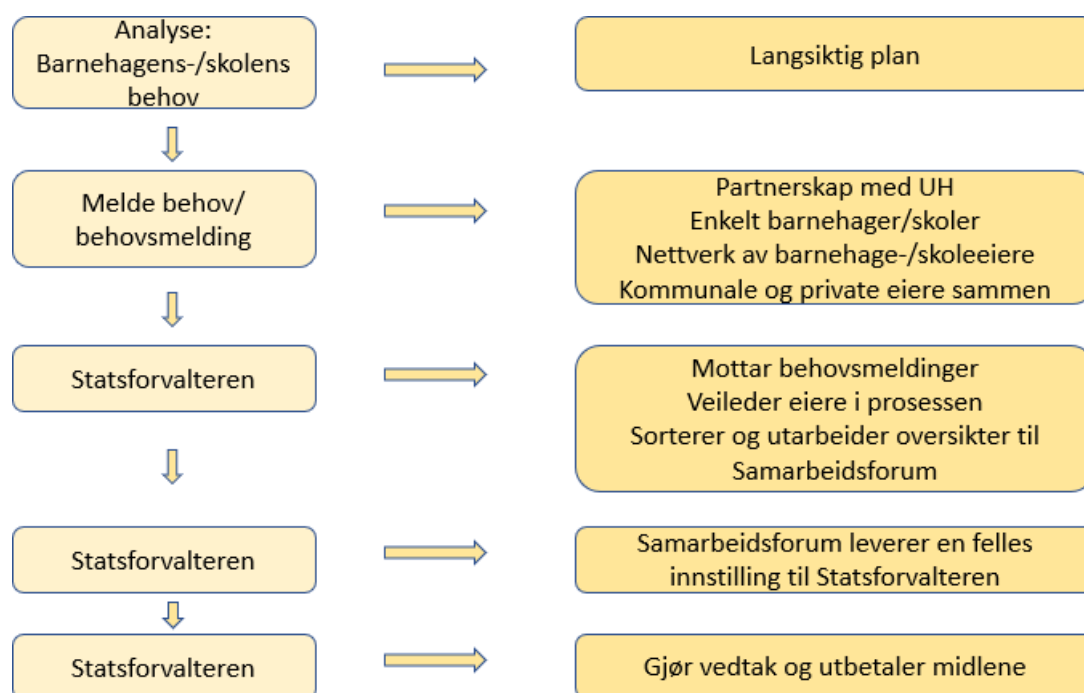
Analyse: Barnehagens-/skolens behov

Langsiktig plan

Melde behov/ behovsmelding

Partnerskap med UH
Enkelt barnehager/skoler
Nettverk av barnehage-/skoleeiere
Kommunale og private eiere sammen

Statsforvalteren

Mottar behovsmeldinger
Veileder eiere i prosessen
Sorterer og utarbeider oversikter til Samarbeidsforum

Statsforvalteren

Samarbeidsforum leverer en felles innstilling til Statsforvalteren

Statsforvalteren

Gjør vedtak og utbetaler midlene